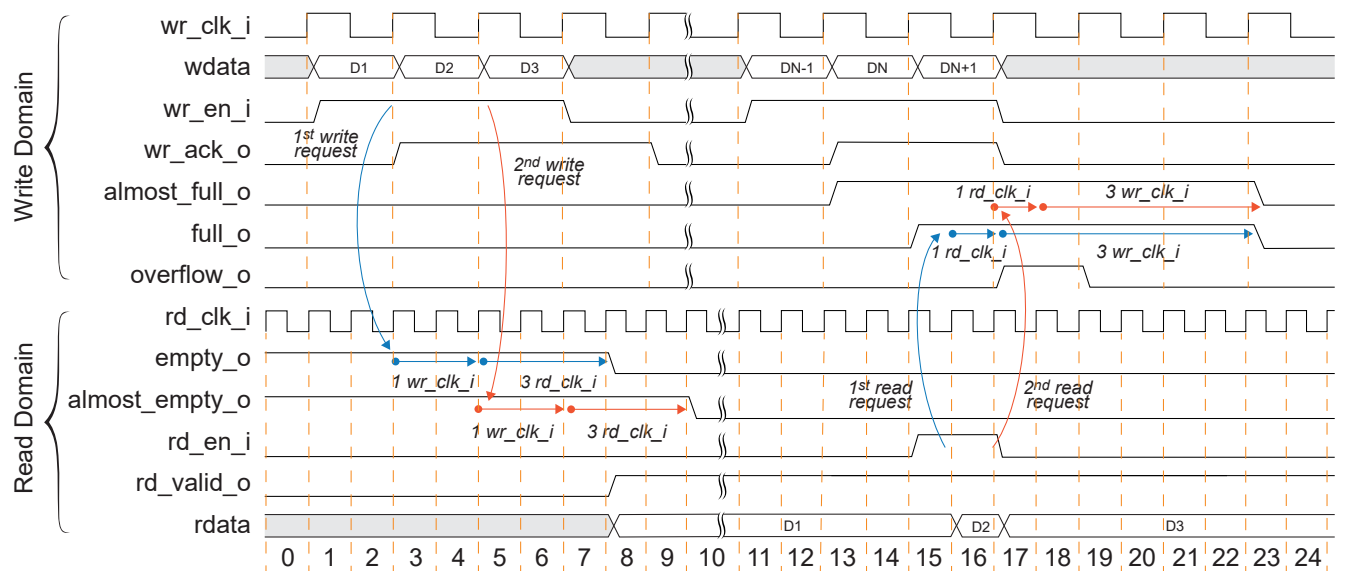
Write Domain

wr_clk_i

wdata

D1 D2 D3 DN-1 DN DN+1

wr_en_i

$1^{st}$ write request

wr_ack_o

$2^{nd}$ write request

almost_full_o

1 rd_clk_i

3 wr_clk_i

full_o

1 rd_clk_i

3 wr_clk_i

overflow_o

Read Domain

rd_clk_i

empty_o

1 wr_clk_i

3 rd_clk_i

almost_empty_o

$1^{st}$ read request

$2^{nd}$ read request

1 wr_clk_i

3 rd_clk_i

rd_en_i

rd_valid_o

rdata

D1 D2 D3

0 1 2 3 4 5 6 7 8 9 10 11 12 13 14 15 16 17 18 19 20 21 22 23 24